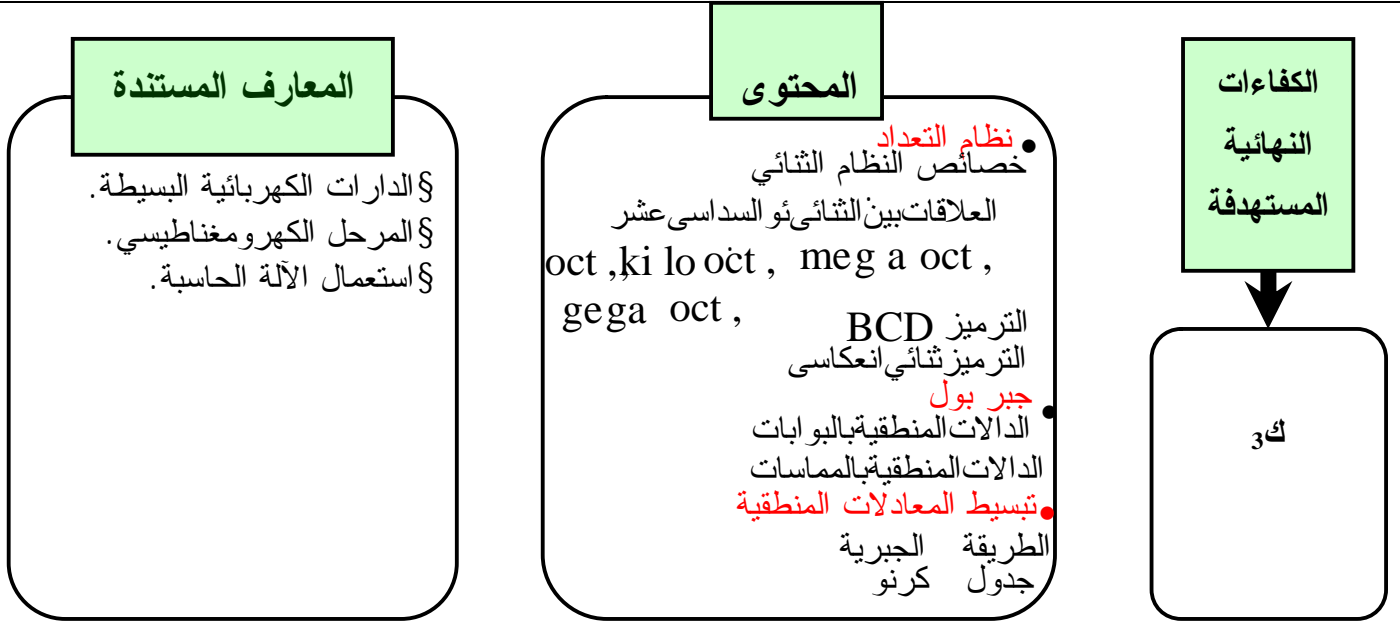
الكفاءات النهائية المستهدفة

ك$_3$

المحتوى

• نظام التعداد
خصائص النظام الثنائي
العلاقاتبينالثنائيئو السداسيعشر
oct ,ki lo oct , meg a oct ,
gega oct ,
الترميز BCD
الترميزثنائيانعكاسى
• جبر بول
الدالاتالمنطقيةبالبوابات
الدالاتالمنطقيةبالمماسات
• تبسيط المعادلات المنطقية
الطريقة الجبرية
جدول كرنو

المعارف المستندة

§الدارات الكهربائية البسيطة.
§المرحل الكهرومغناطيسي.
§استعمال الآلة الحاسبة.